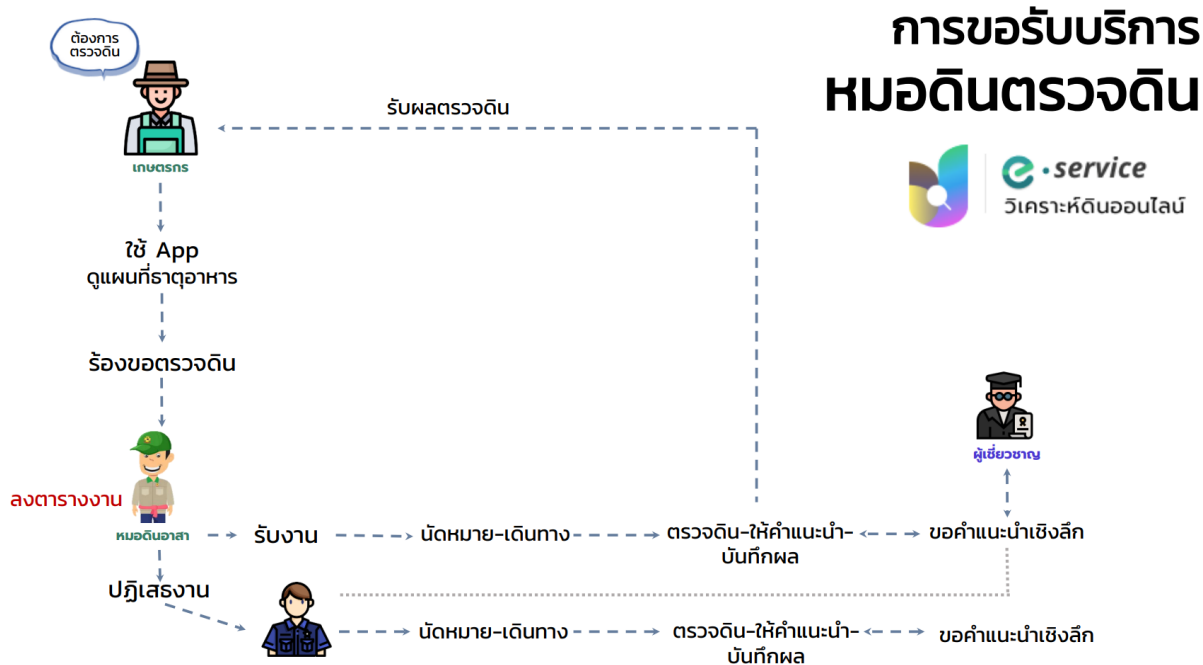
ต้องการ
ตรวจดิน

การขอรับบริการ
หมอดินตรวจดิน

รับผลตรวจดิน

เกษตรกร

e-service
วิเคราะห์ดินออนไลน์

ใช้ App
ดูแผนที่ธาตุอาหาร

ร้องขอตรวจดิน

ผู้เชี่ยวชาญ

ลงตารางงาน

หมอดินอาสา

รับงาน

นัดหมาย-เดินทาง

ตรวจดิน-ให้คำแนะนำ-บันทึกผล

ขอคำแนะนำเชิงลึก

ปฏิเสธงาน

นัดหมาย-เดินทาง

ตรวจดิน-ให้คำแนะนำ-บันทึกผล

ขอคำแนะนำเชิงลึก